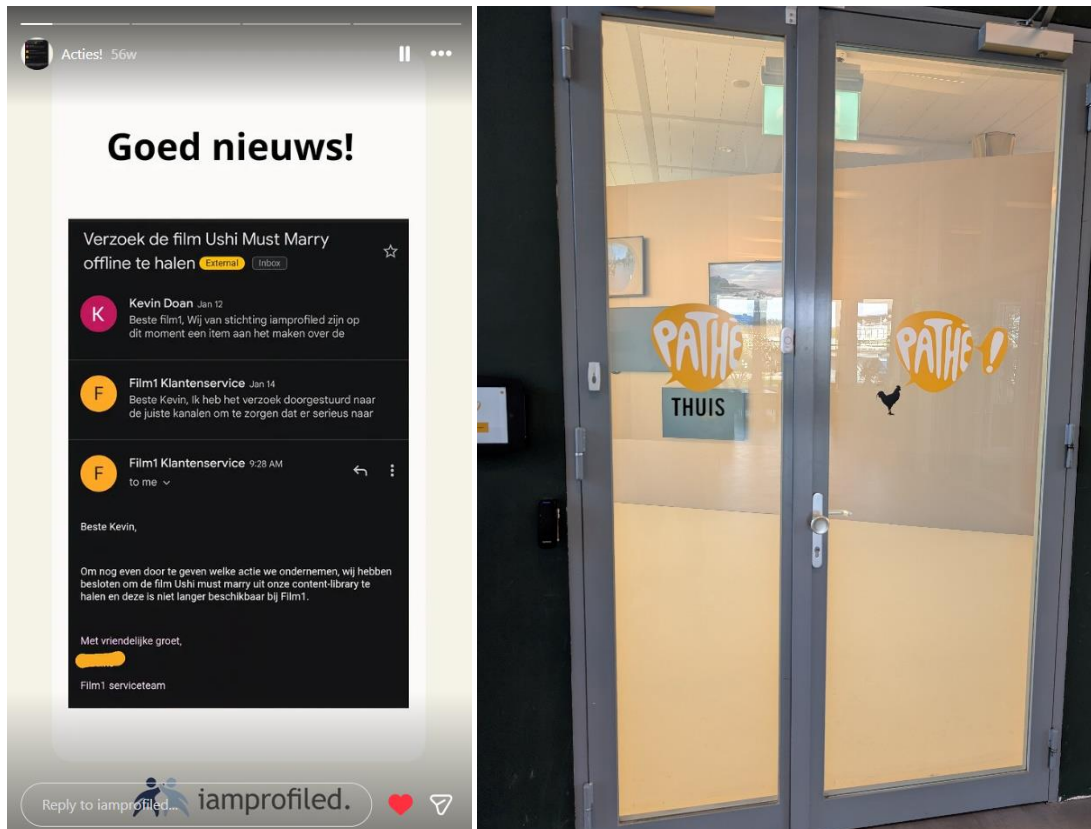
Acties! 56w

Goed nieuws!

Verzoek de film Ushi Must Marry offline te halen External Inbox

K Kevin Doan Jan 12
Beste film1, Wij van stichting iamprofiled zijn op dit moment een item aan het maken over de

F Film1 Klantenservice Jan 14
Beste Kevin, Ik heb het verzoek doorgestuurd naar de juiste kanalen om te zorgen dat er serieus naar

F Film1 Klantenservice 9:28 AM
to me

Beste Kevin,

Om nog even door te geven welke actie we ondernemen, wij hebben besloten om de film Ushi must marry uit onze content-library te halen en deze is niet langer beschikbaar bij Film1.

Met vriendelijke groet,

Film1 serviceteam

Reply to iamprofiled...

iamprofiled.

PATHE
THUIS

PATHE!